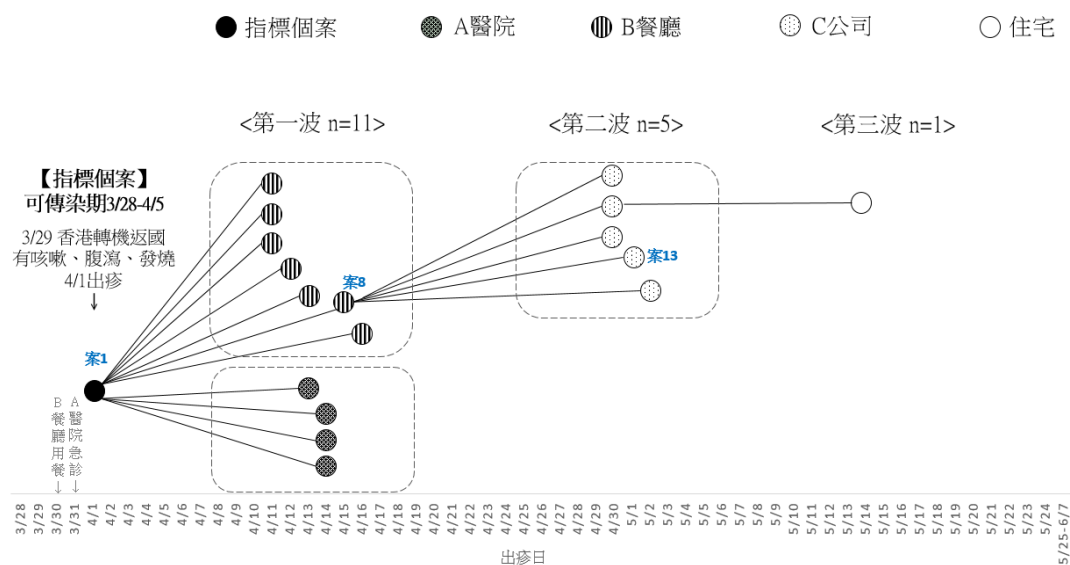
● 指標個案　A醫院　B餐廳　C公司　○ 住宅

<第一波 n=11>　<第二波 n=5>　<第三波 n=1>

【指標個案】
可傳染期3/28-4/5

3/29 香港轉機返國
有咳嗽、腹瀉、發燒
4/1出疹
↓

案1

案8

案13

B餐廳用餐↓　A醫院急診↓

3/28 3/29 3/30 3/31 4/1 4/2 4/3 4/4 4/5 4/6 4/7 4/8 4/9 4/10 4/11 4/12 4/13 4/14 4/15 4/16 4/17 4/18 4/19 4/20 4/21 4/22 4/23 4/24 4/25 4/26 4/27 4/28 4/29 4/30 5/1 5/2 5/3 5/4 5/5 5/6 5/7 5/8 5/9 5/10 5/11 5/12 5/13 5/14 5/15 5/16 5/17 5/18 5/19 5/20 5/21 5/22 5/23 5/24 5/25-6/7

出疹日